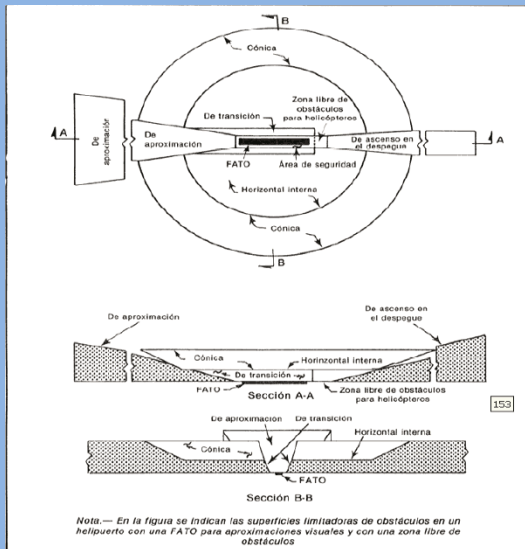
B
Cónica
A
De aproximación
De aproximación
De transición
Zona libre de obstáculos para helicópteros
De ascenso en el despegue
A
FATO
Área de seguridad
Horizontal interna
Cónica
B

De aproximación
De ascenso en el despegue
Cónica
Horinzontal interna
De transición
FATO
Zona libre de obstáculos para helicópteros
Sección A-A

153

De aproximación
De transición
Horizontal interna
Cónica
FATO
Sección B-B

Nota.— En la figura se indican las superficies limitadoras de obstáculos en un helipuerto con una FATO para aproximaciones visuales y con una zona libre de obstáculos